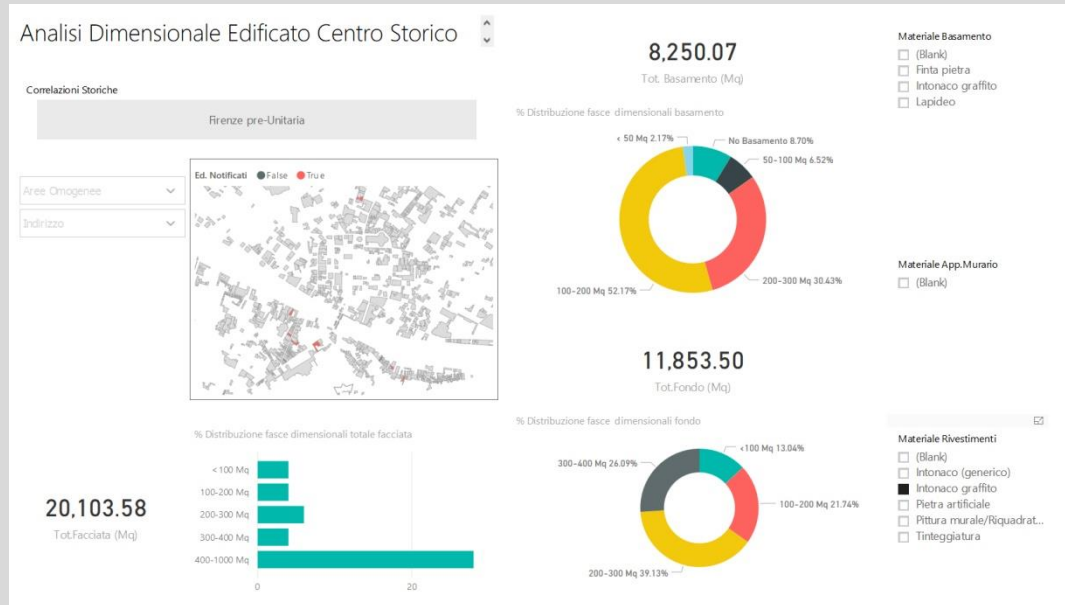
Analisi Dimensionale Edificato Centro Storico

Correlazioni Storiche

Firenze pre-Unitaria

Aree Omogenee

Indirizzo

Ed. Notificati ● False ● True

% Distribuzione fasce dimensionali totale facciata

<100 Mq
100-200 Mq
200-300 Mq
300-400 Mq
400-1000 Mq

0
20

20,103.58
Tot.Facciata (Mq)

8,250.07
Tot. Basamento (Mq)

% Distribuzione fasce dimensionali basamento

< 50 Mq 2.17%
No Basamento 8.70%
50-100 Mq 6.52%
200-300 Mq 30.43%
100-200 Mq 52.17%

11,853.50
Tot.Fondo (Mq)

% Distribuzione fasce dimensionali fondo

<100 Mq 13.04%
300-400 Mq 26.09%
100-200 Mq 21.74%
200-300 Mq 39.13%

Materiale Basamento
(Blank)
Finta pietra
Intonaco graffito
Lapideo

Materiale App.Murario
(Blank)

Materiale Rivestimenti
(Blank)
Intonaco (generico)
Intonaco graffito
Pietra artificiale
Pittura murale/Riquadrat...
Tinteggiatura